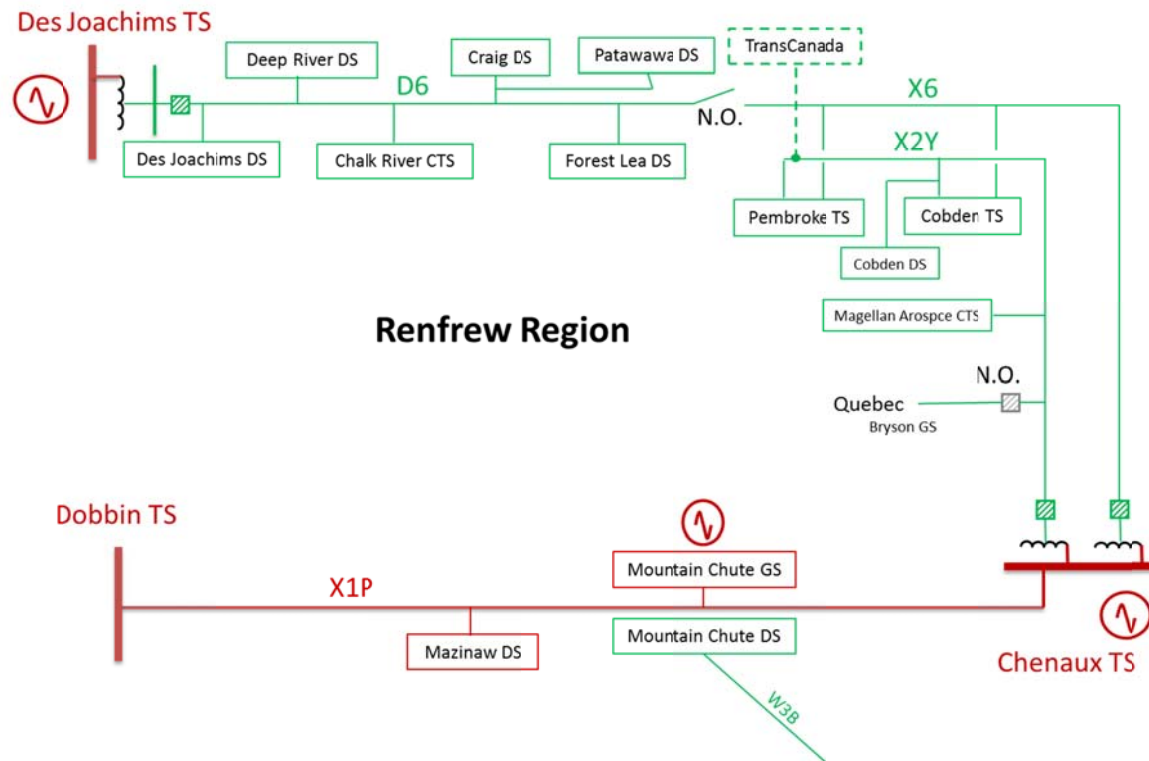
Des Joachims TS

Deep River DS

Craig DS

Patawawa DS

TransCanada

D6

X6

N.O.

X2Y

Des Joachims DS

Chalk River CTS

Forest Lea DS

Pembroke TS

Cobden TS

Cobden DS

Magellan Arospce CTS

Renfrew Region

N.O.

Quebec

Bryson GS

Dobbin TS

X1P

Mountain Chute GS

Mountain Chute DS

Mazinaw DS

Chenaux TS

W3B